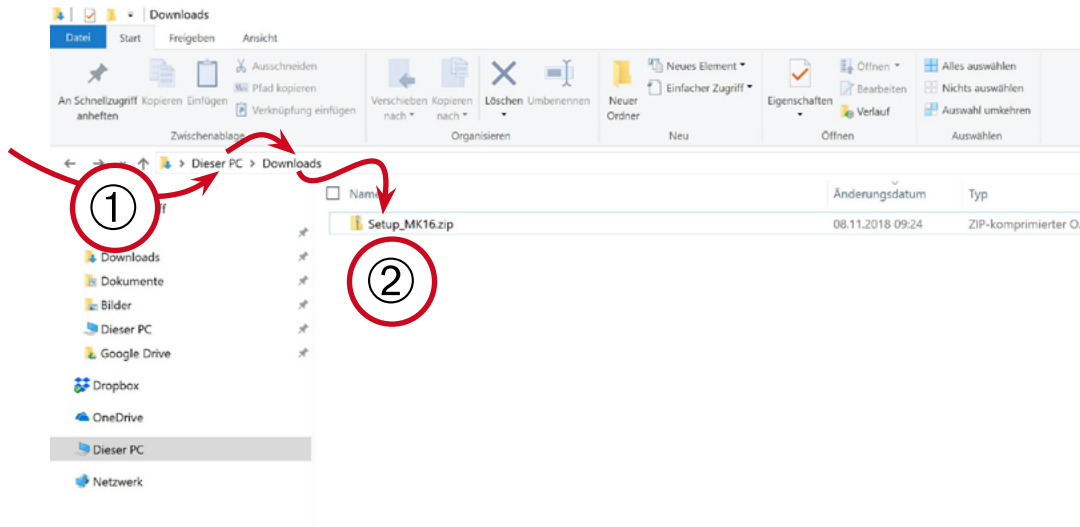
Downloads

Datei | Start | Freigeben | Ansicht

An Schnellzugriff anheften | Kopieren | Einfügen | Ausschneiden | Pfad kopieren | Verknüpfung einfügen
Zwischenablage

Verschieben nach | Kopieren nach | Löschen | Umbenennen
Organisieren

Neuer Ordner | Neues Element | Einfacher Zugriff
Neu

Eigenschaften | Öffnen | Bearbeiten | Verlauf
Öffnen

Alles auswählen | Nichts auswählen | Auswahl umkehren
Auswählen

> Dieser PC > Downloads

①

ff

Downloads
Dokumente
Bilder
Dieser PC
Google Drive
Dropbox
OneDrive
Dieser PC
Netzwerk

| Name | Änderungsdatum | Typ |
|---|---|---|
| Setup_MK16.zip | 08.11.2018 09:24 | ZIP-komprimierter O |

②